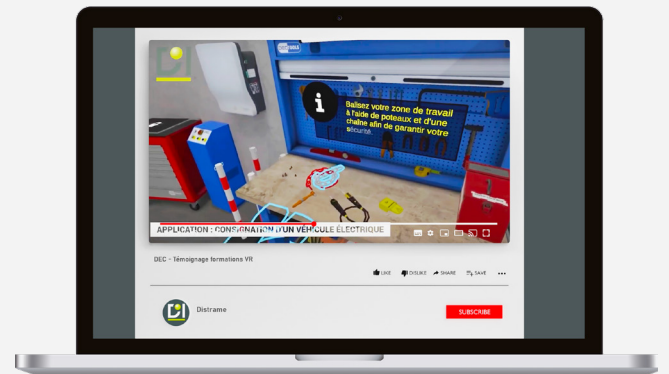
Balisez votre zone de travail à l'aide de poteaux et d'une chaîne afin de garantir votre sécurité.

APPLICATION : CONSIGNATION D'UN VÉHICULE ÉLECTRIQUE

DEC - Témoignage formations VR

LIKE DISLIKE SHARE SAVE

Distrame

SUBSCRIBE